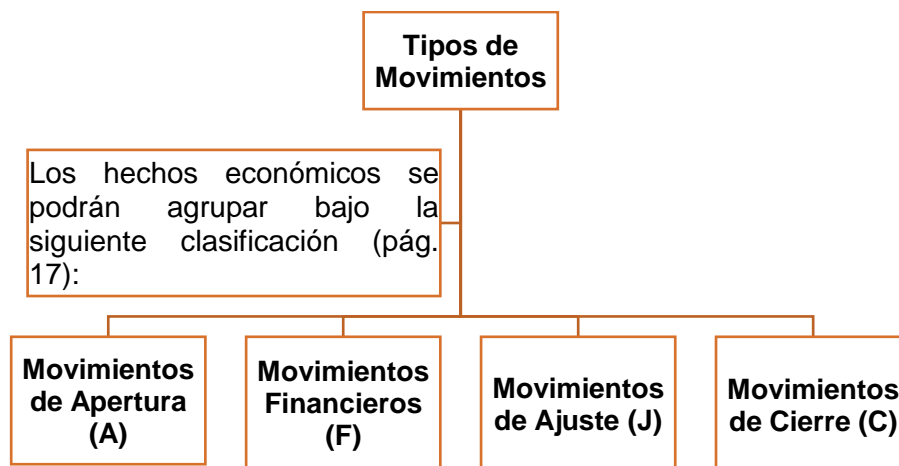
Tipos de Movimientos

Los hechos económicos se podrán agrupar bajo la siguiente clasificación (pág. 17):

Movimientos de Apertura (A)

Movimientos Financieros (F)

Movimientos de Ajuste (J)

Movimientos de Cierre (C)